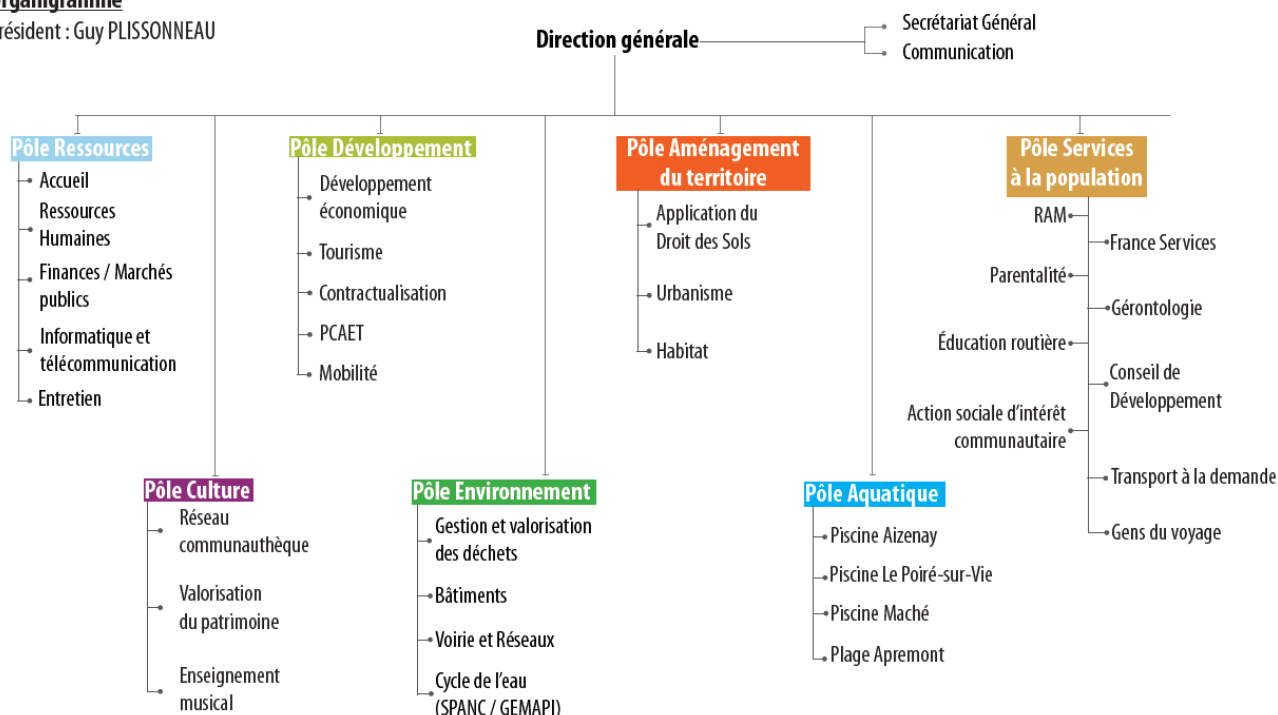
rganigramme
résident : Guy PLISSONNEAU

Direction générale

Secrétariat Général
Communication

Pôle Ressources
Accueil
Ressources Humaines
Finances / Marchés publics
Informatique et télécommunication
Entretien

Pôle Développement
Développement économique
Tourisme
Contractualisation
PCAET
Mobilité

Pôle Aménagement du territoire
Application du Droit des Sols
Urbanisme
Habitat

Pôle Services à la population
RAM
Parentalité
Éducation routière
Action sociale d'intérêt communautaire
France Services
Gérontologie
Conseil de Développement
Transport à la demande
Gens du voyage

Pôle Culture
Réseau communauthèque
Valorisation du patrimoine
Enseignement musical

Pôle Environnement
Gestion et valorisation des déchets
Bâtiments
Voirie et Réseaux
Cycle de l'eau (SPANC / GEMAPI)

Pôle Aquatique
Piscine Aizenay
Piscine Le Poiré-sur-Vie
Piscine Maché
Plage Apremont